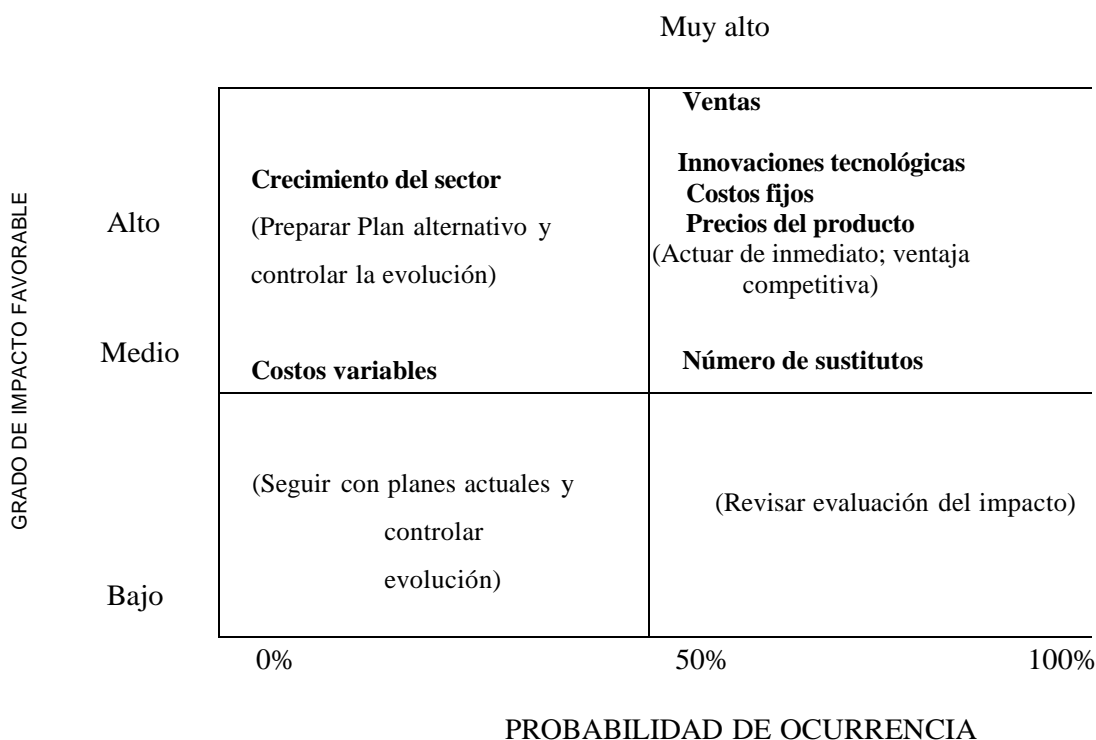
Muy alto

GRADO DE IMPACTO FAVORABLE

Alto

Medio

Bajo

Crecimiento del sector

(Preparar Plan alternativo y controlar la evolución)

Costos variables

Ventas

Innovaciones tecnológicas
Costos fijos
Precios del producto
(Actuar de inmediato; ventaja competitiva)

Número de sustitutos

(Seguir con planes actuales y controlar evolución)

(Revisar evaluación del impacto)

0%

50%

100%

PROBABILIDAD DE OCURRENCIA